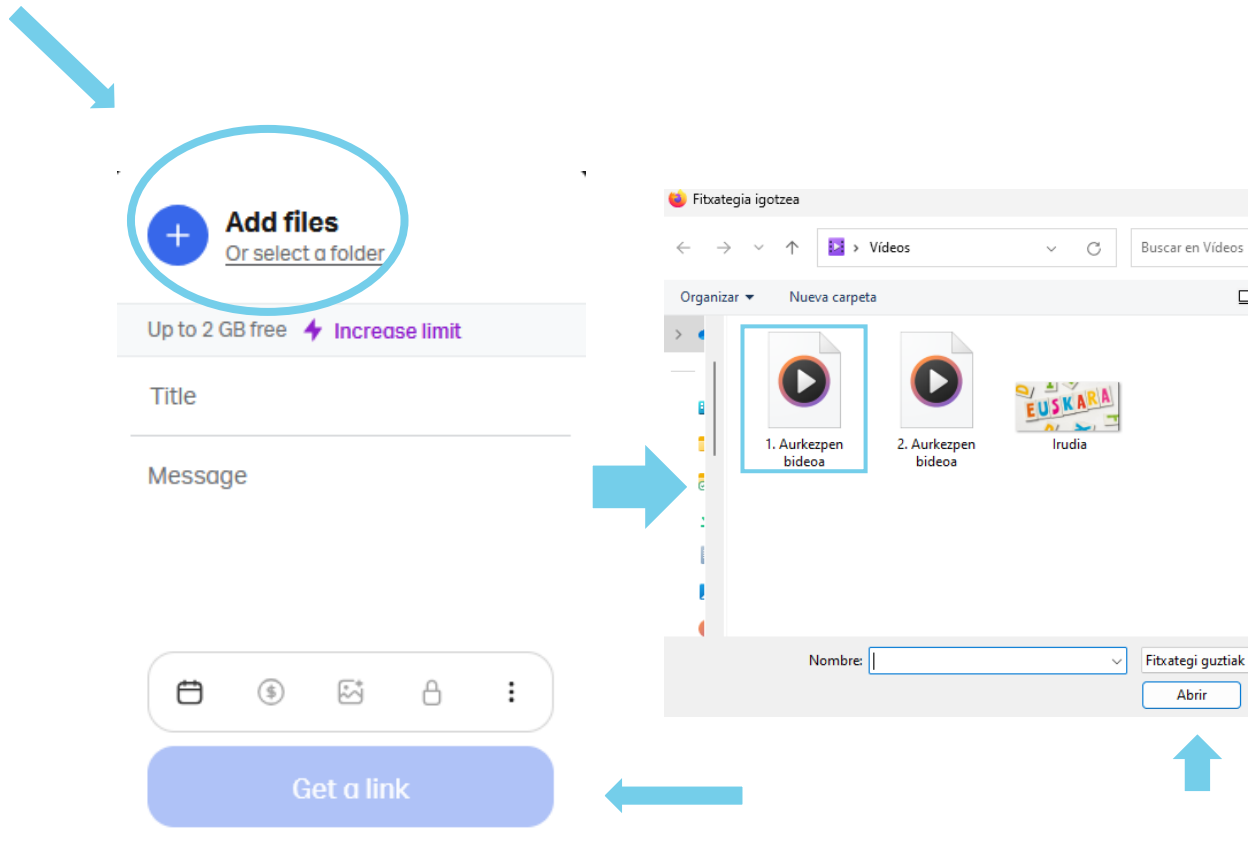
Add files
Or select a folder

Up to 2 GB free Increase limit

Title

Message

Get a link

Fitxategia igotzea

Vídeos

Buscar en Vídeos

Organizar ▾ Nueva carpeta

1. Aurkezpen bideoa

2. Aurkezpen bideoa

EUSKARA

Irudia

Nombre:

Fitxategi guztiak

Abrir